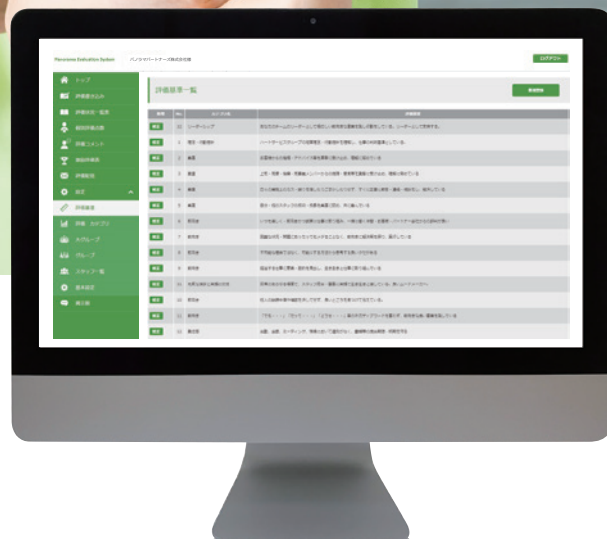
Panorama Evaluation System パノラマパートナーズ株式会社

ログアウト

トップ

評価表一覧

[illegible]

評価基準一覧

新規登録

| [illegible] | No. | カテゴリ名 | 評価基準 |
|---|---|---|---|
| 編集 | 11 | リーダーシップ | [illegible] |
| 編集 | 1 | 協調・対人関係 | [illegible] |
| 編集 | 2 | 積極性 | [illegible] |
| 編集 | 3 | 積極性 | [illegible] |
| 編集 | 4 | 積極性 | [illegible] |
| 編集 | 5 | 積極性 | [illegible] |
| 編集 | 6 | 責任感 | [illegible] |
| 編集 | 7 | 責任感 | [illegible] |
| 編集 | 8 | 責任感 | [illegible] |
| 編集 | 9 | 責任感 | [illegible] |
| 編集 | 10 | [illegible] | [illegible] |
| 編集 | 11 | 責任感 | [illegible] |
| 編集 | 12 | 責任感 | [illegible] |
| 編集 | 13 | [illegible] | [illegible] |